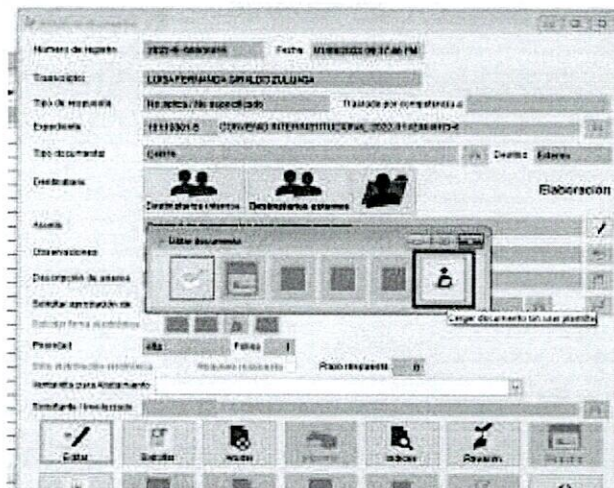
Número de registro 2022-E-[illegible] Fecha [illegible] PM

Transcriptor LUISA FERNANDA GIRALDO ZULUAGA

Tipo de respuesta No aplica / No especificado Traslado por competencia a

Expediente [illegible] CONVENIO INTERINSTITUCIONAL 2022-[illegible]

Tipo documental Carta Destino Externo

Destinatarios

Destinatarios internos Destinatarios externos

Elaboración

Asunto

Observaciones

Descripción de anexos

Solicitar aprobación de

Solicitar firma electrónica

Prioridad Alta Folios 1

Sello de radicación electrónica Requiere respuesta Plazo respuesta 0

Remitente para Aislamiento

Remitente / Revisado por

Editar documento

Cargar documento sin usar plantilla

Editar Guardar Anular Adjuntar Índices Revisión